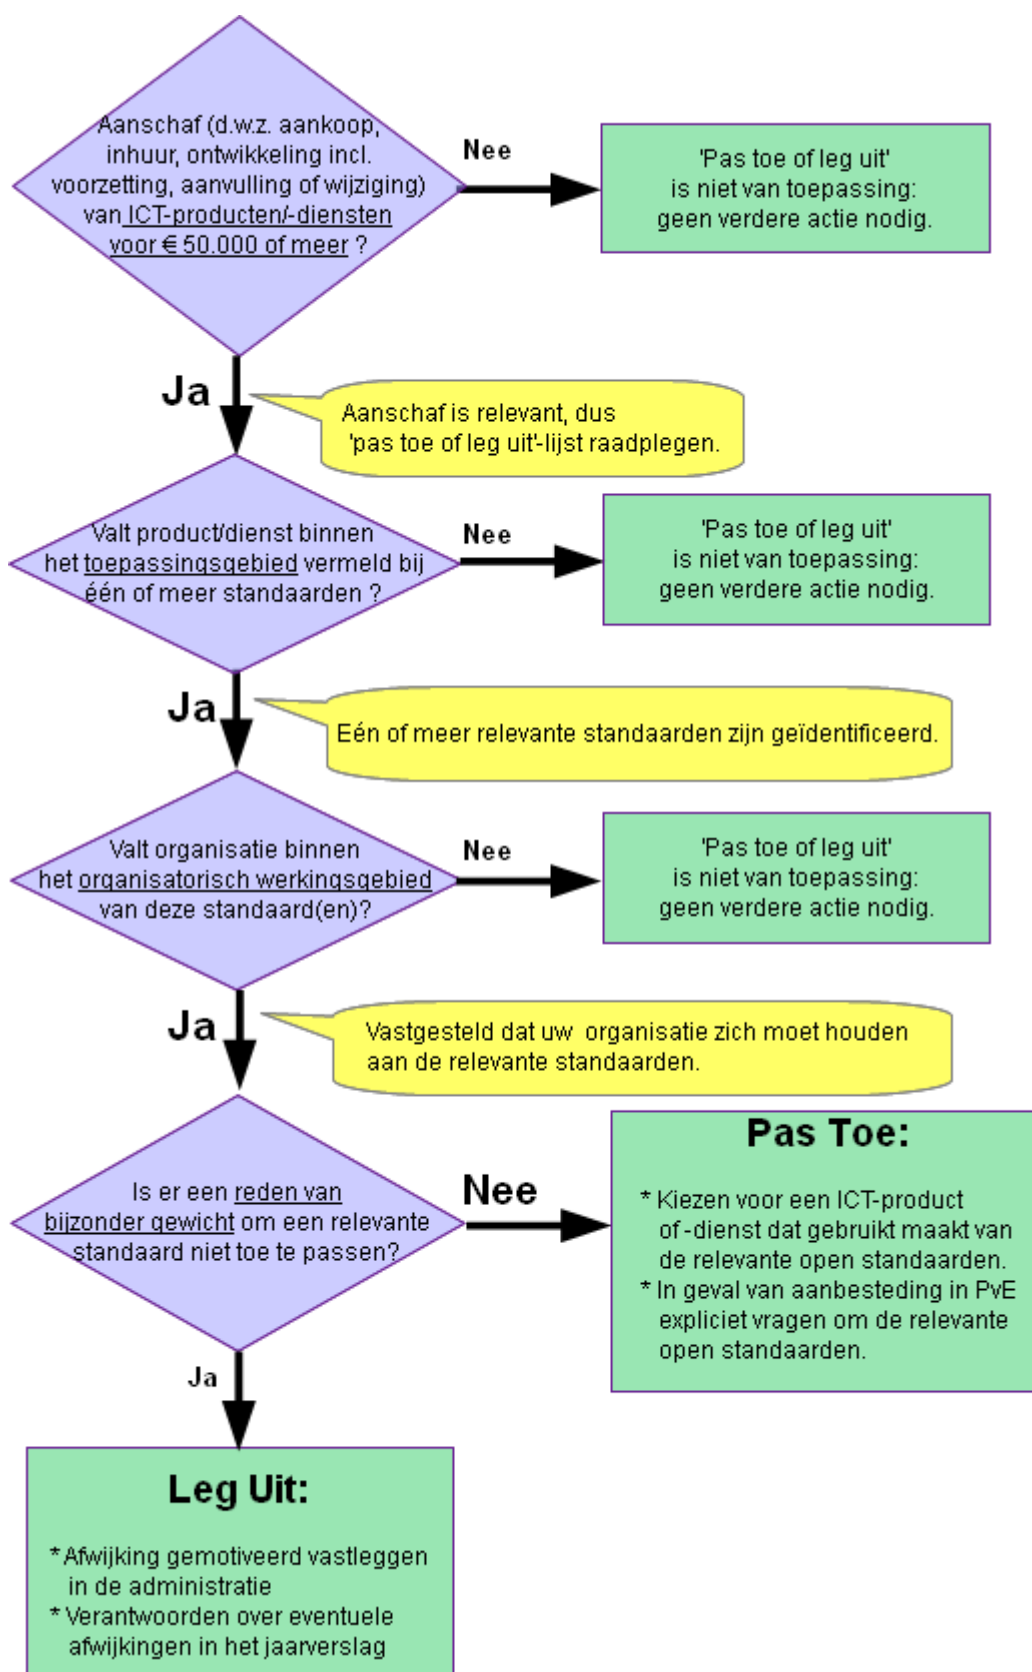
Aanschaf (d.w.z. aankoop, inhuur, ontwikkeling incl. voorzetting, aanvulling of wijziging) van ICT-producten/-diensten voor € 50.000 of meer ?

Nee

'Pas toe of leg uit' is niet van toepassing: geen verdere actie nodig.

Ja

Aanschaf is relevant, dus 'pas toe of leg uit'-lijst raadplegen.

Valt product/dienst binnen het toepassingsgebied vermeld bij één of meer standaarden ?

Nee

'Pas toe of leg uit' is niet van toepassing: geen verdere actie nodig.

Ja

Eén of meer relevante standaarden zijn geïdentificeerd.

Valt organisatie binnen het organisatorisch werkingsgebied van deze standaard(en)?

Nee

'Pas toe of leg uit' is niet van toepassing: geen verdere actie nodig.

Ja

Vastgesteld dat uw organisatie zich moet houden aan de relevante standaarden.

Is er een reden van bijzonder gewicht om een relevante standaard niet toe te passen?

Nee

Pas Toe:

* Kiezen voor een ICT-product of -dienst dat gebruikt maakt van de relevante open standaarden.
* In geval van aanbesteding in PvE expliciet vragen om de relevante open standaarden.

Ja

Leg Uit:

* Afwijking gemotiveerd vastleggen in de administratie
* Verantwoorden over eventuele afwijkingen in het jaarverslag